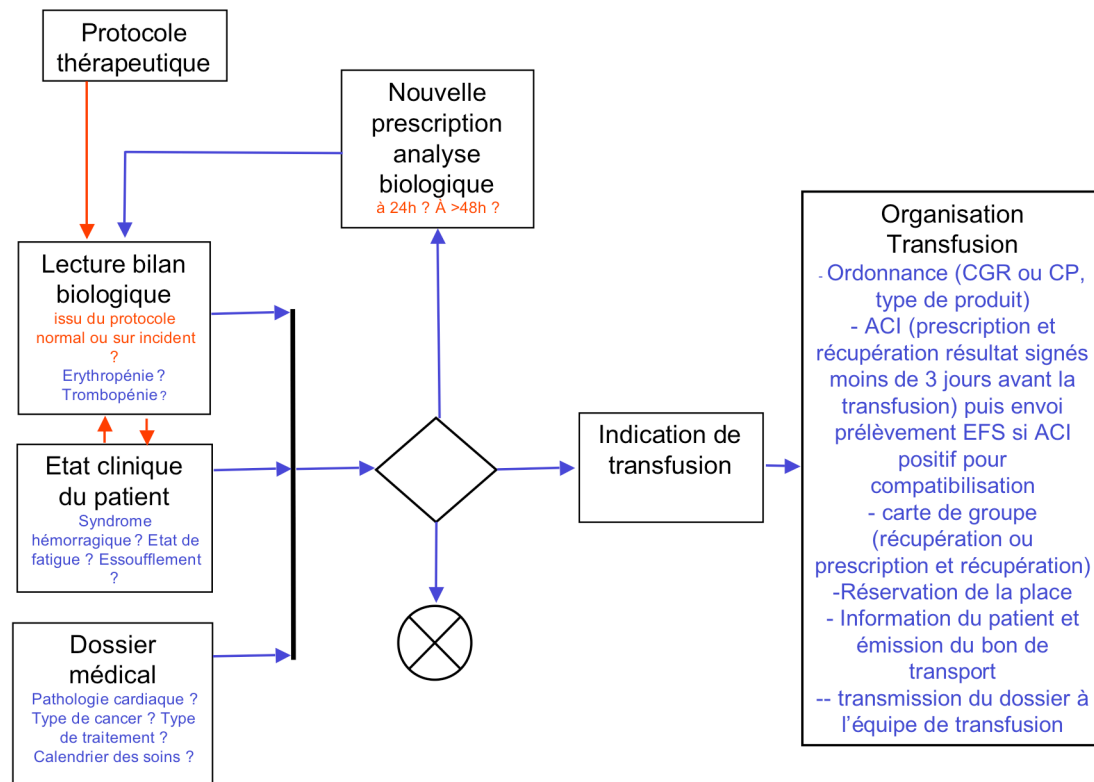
Protocole thérapeutique

Nouvelle prescription analyse biologique
à 24h ? À >48h ?

Organisation Transfusion
- Ordonnance (CGR ou CP, type de produit)
- ACI (prescription et récupération résultat signés moins de 3 jours avant la transfusion) puis envoi prélèvement EFS si ACI positif pour compatibilisation
- carte de groupe (récupération ou prescription et récupération)
-Réservation de la place
- Information du patient et émission du bon de transport
-- transmission du dossier à l'équipe de transfusion

Lecture bilan biologique
issu du protocole normal ou sur incident ?
Erythropénie ?
Trombopénie ?

Etat clinique du patient
Syndrome hémorragique ? Etat de fatigue ? Essoufflement ?

Indication de transfusion

Dossier médical
Pathologie cardiaque ? Type de cancer ? Type de traitement ? Calendrier des soins ?